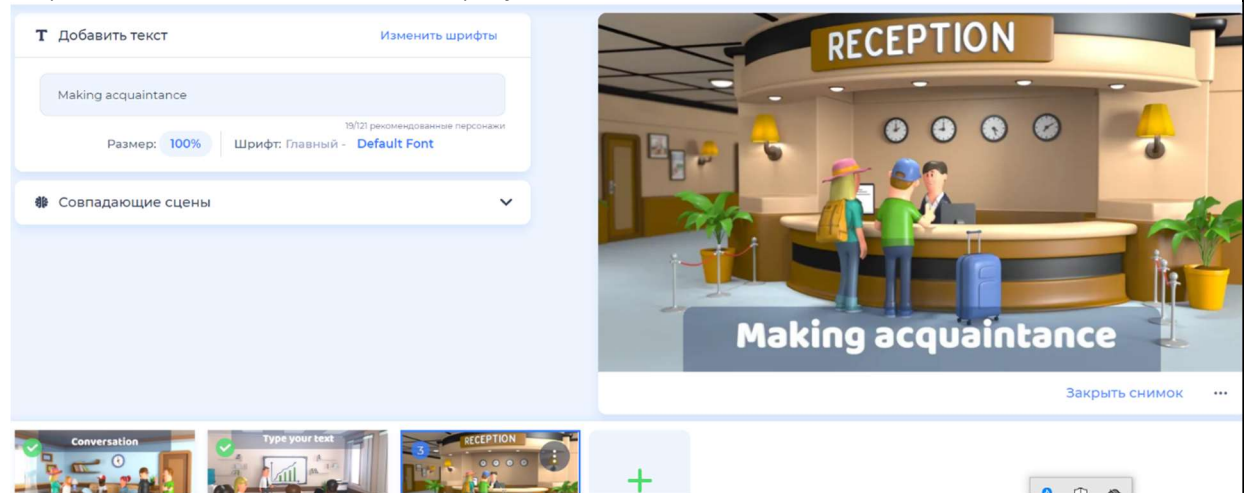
T Добавить текст

Изменить шрифты

Making acquaintance

19/121 рекомендованные персонажи

Размер: 100% | Шрифт: Главный - Default Font

Совпадающие сцены

RECEPTION

Making acquaintance

Закрыть снимок ···

Conversation

Type your text

RECEPTION

3

+